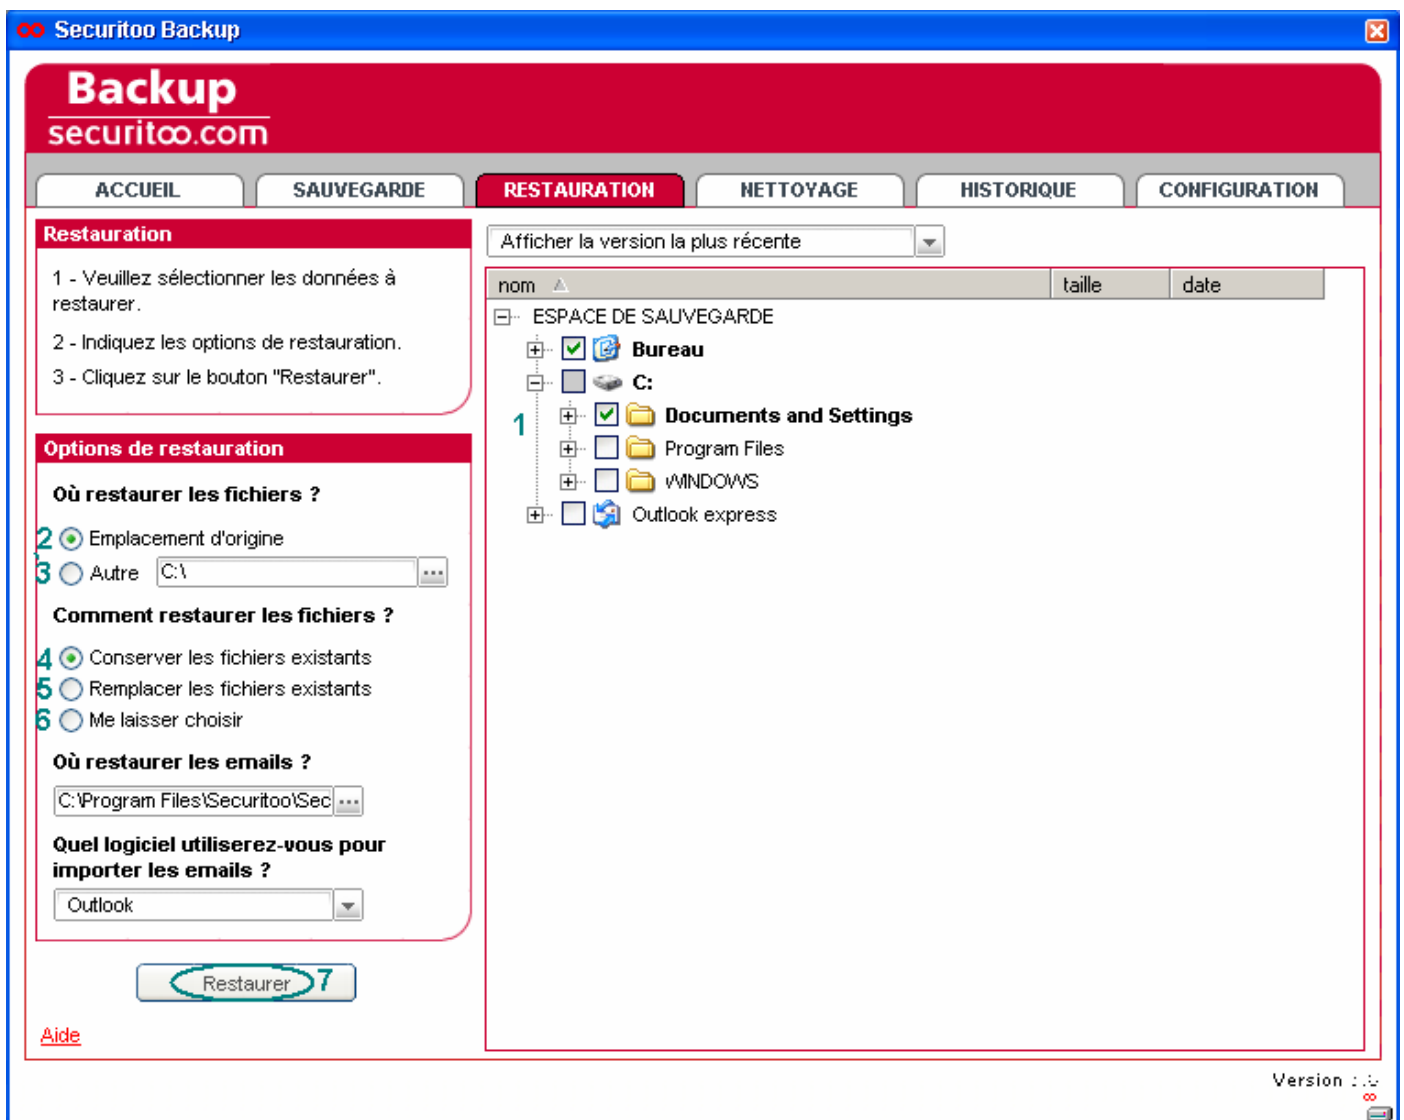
Securitoo Backup

Backup
securitoo.com

ACCUEIL
SAUVEGARDE
RESTAURATION
NETTOYAGE
HISTORIQUE
CONFIGURATION

Restauration

1 - Veuillez sélectionner les données à restaurer.

2 - Indiquez les options de restauration.

3 - Cliquez sur le bouton "Restaurer".

Options de restauration

Où restaurer les fichiers ?

2 Emplacement d'origine
3 Autre C:\

Comment restaurer les fichiers ?

4 Conserver les fichiers existants
5 Remplacer les fichiers existants
6 Me laisser choisir

Où restaurer les emails ?

C:\Program Files\Securitoo\Sec

Quel logiciel utiliserez-vous pour importer les emails ?

Outlook

Restaurer 7

Aide

Afficher la version la plus récente

| nom | taille | date |
|---|---|---|

ESPACE DE SAUVEGARDE
Bureau
C:
1
Documents and Settings
Program Files
WINDOWS
Outlook express

Version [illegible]